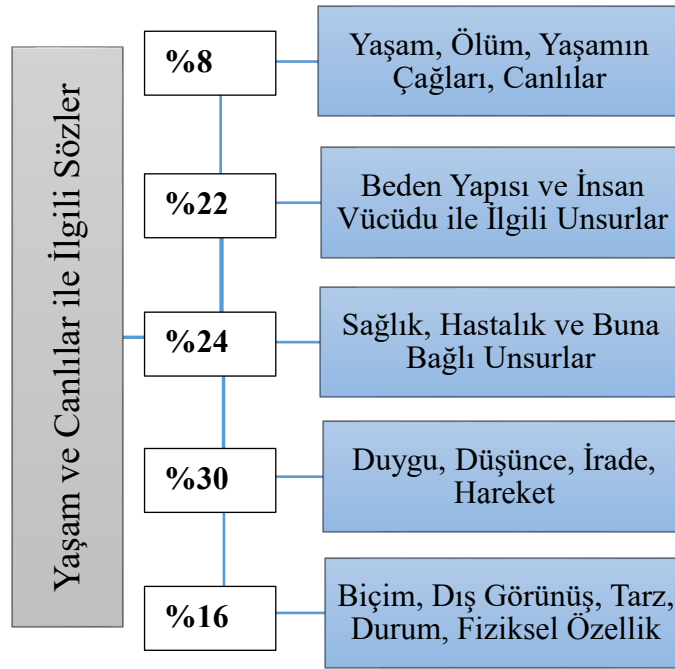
Yaşam ve Canlılar ile İlgili Sözler

%8

Yaşam, Ölüm, Yaşamın Çağları, Canlılar

%22

Beden Yapısı ve İnsan Vücüdu ile İlgili Unsurlar

%24

Sağlık, Hastalık ve Buna Bağlı Unsurlar

%30

Duygu, Düşünce, İrade, Hareket

%16

Biçim, Dış Görünüş, Tarz, Durum, Fiziksel Özellik